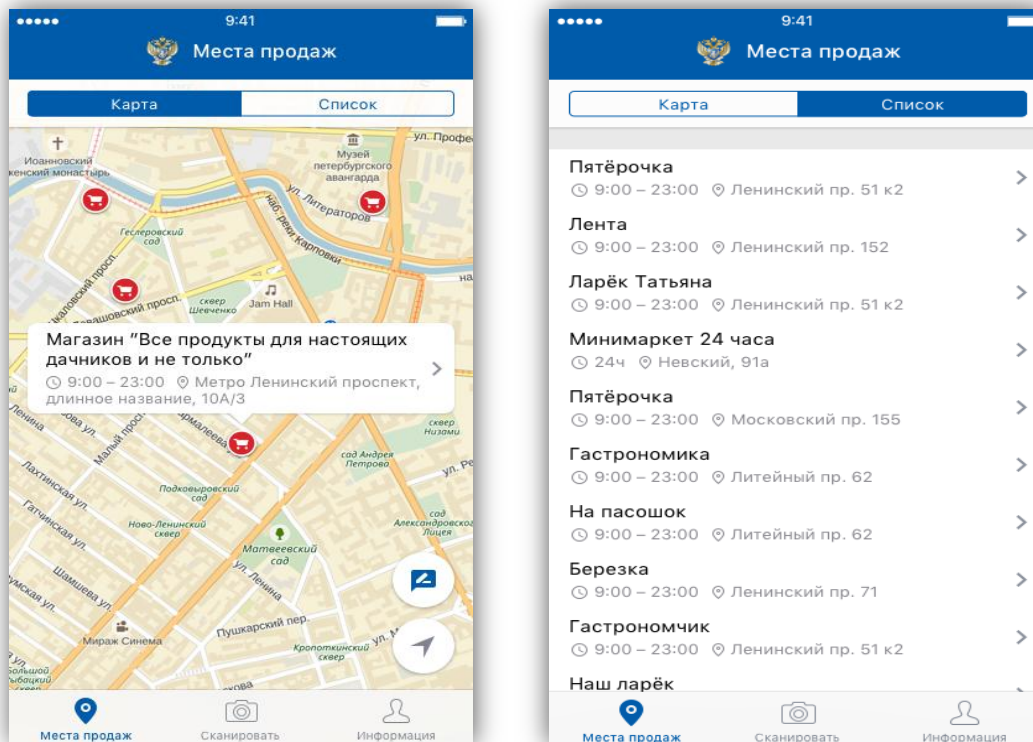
9:41
Места продаж
Карта
Список

ул. Профе
Иоанновский енский монастырь
Музей петербургского авангарда
ул. Литераторов
наб. реки Карповки
Гесларовский сад
сквер Шевченко
Jam Hall
Магазин "Все продукты для настоящих дачников и не только"
9:00 – 23:00 Метро Ленинский проспект, длинное название, 10А/3
Ленина
Малый просп.
сад Андрея Петрова
сквер Низами
ул. Ре
Лахтинская ул.
Гатчинская ул.
Подковыровский сад
Ново-Ленинский сквер
Матвеевский сад
Александровский Лицея
ул. Ленина
Шамшева ул.
Мираж Синема
Пушкарский пер.
Кропоткинский сквер

Места продаж
Сканировать
Информация

9:41
Места продаж
Карта
Список
Пятёрочка
9:00 – 23:00 Ленинский пр. 51 к2
Лента
9:00 – 23:00 Ленинский пр. 152
Ларёк Татьяна
9:00 – 23:00 Ленинский пр. 51 к2
Минимаркет 24 часа
24ч Невский, 91а
Пятёрочка
9:00 – 23:00 Московский пр. 155
Гастрономика
9:00 – 23:00 Литейный пр. 62
На пасошок
9:00 – 23:00 Литейный пр. 62
Березка
9:00 – 23:00 Ленинский пр. 71
Гастрономчик
9:00 – 23:00 Ленинский пр. 51 к2
Наш ларёк
Места продаж
Сканировать
Информация